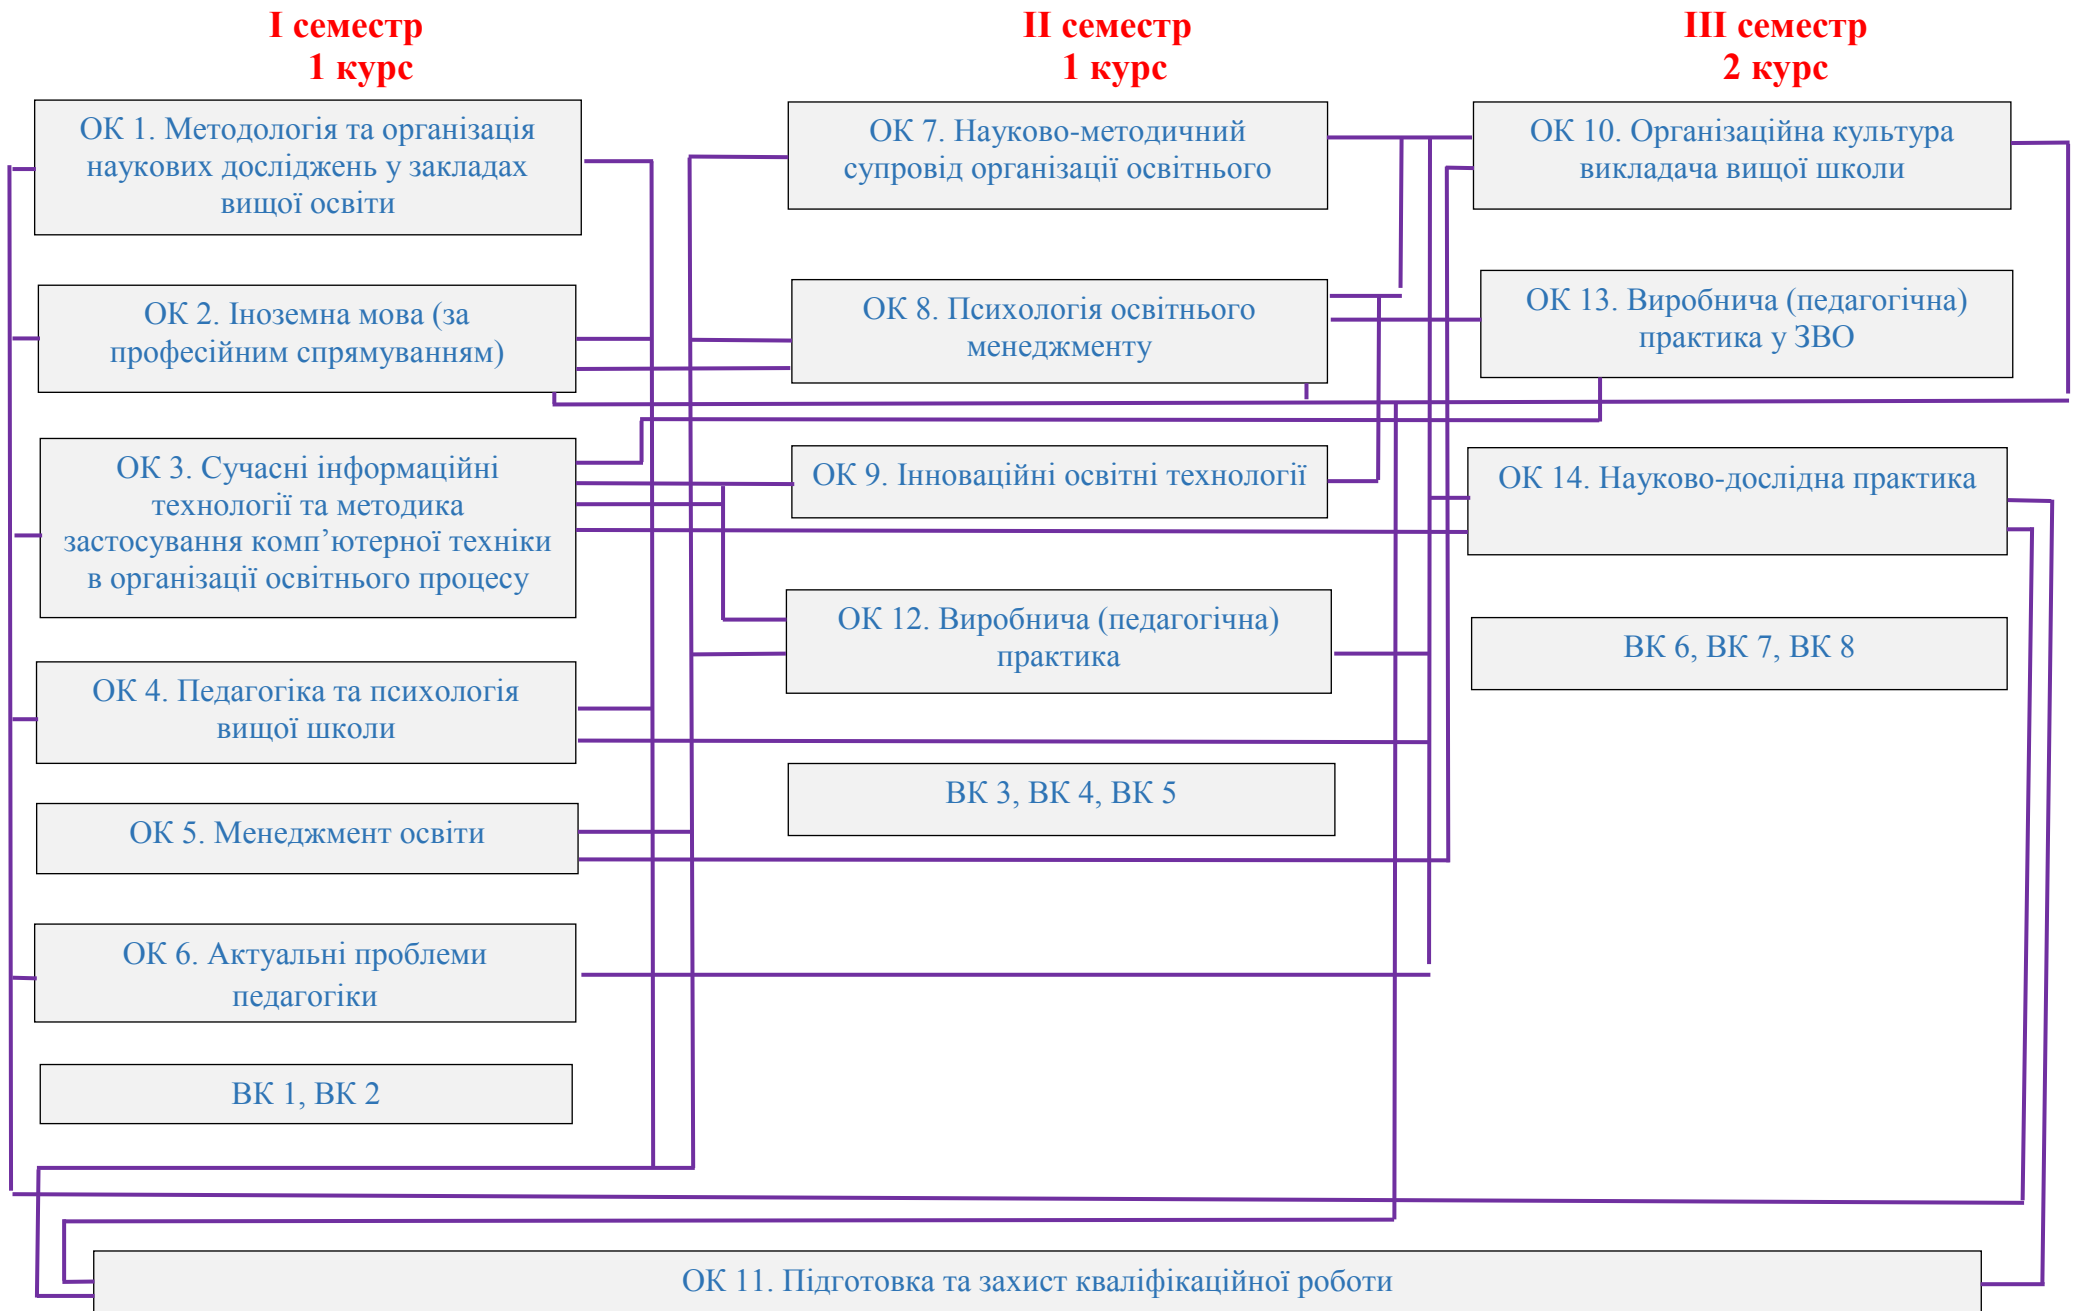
І семестр
1 курс

ОК 1. Методологія та організація наукових досліджень у закладах вищої освіти

ОК 2. Іноземна мова (за професійним спрямуванням)

ОК 3. Сучасні інформаційні технології та методика застосування комп’ютерної техніки в організації освітнього процесу

ОК 4. Педагогіка та психологія вищої школи

ОК 5. Менеджмент освіти

ОК 6. Актуальні проблеми педагогіки

ВК 1, ВК 2

ІІ семестр
1 курс

ОК 7. Науково-методичний супровід організації освітнього

ОК 8. Психологія освітнього менеджменту

ОК 9. Інноваційні освітні технології

ОК 12. Виробнича (педагогічна) практика

ВК 3, ВК 4, ВК 5

ІІІ семестр
2 курс

ОК 10. Організаційна культура викладача вищої школи

ОК 13. Виробнича (педагогічна) практика у ЗВО

ОК 14. Науково-дослідна практика

ВК 6, ВК 7, ВК 8

ОК 11. Підготовка та захист кваліфікаційної роботи